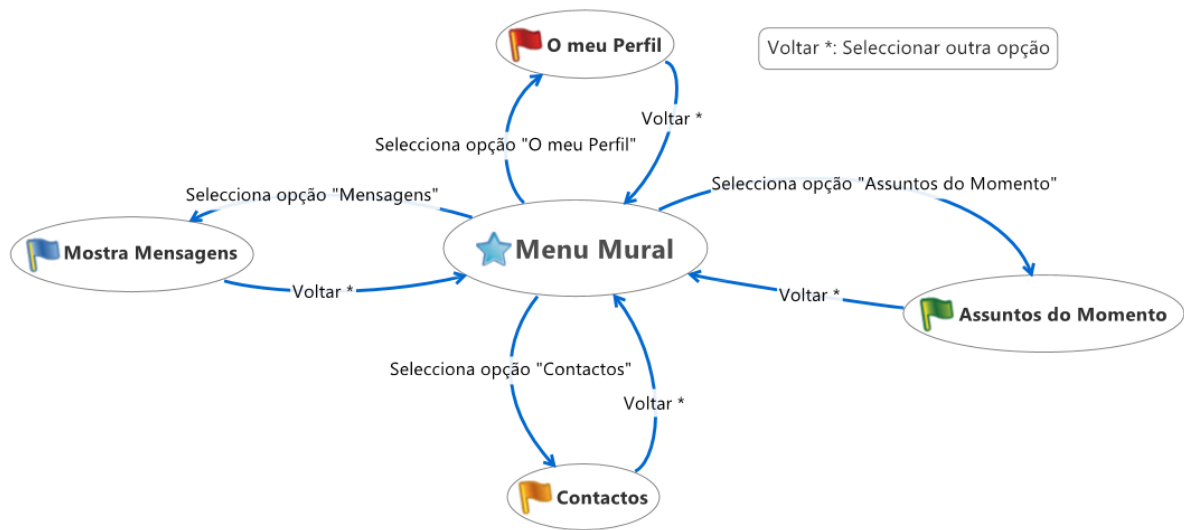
O meu Perfil

Voltar *: Seleccionar outra opção

Voltar *

Selecciona opção "O meu Perfil"

Selecciona opção "Mensagens"

Selecciona opção "Assuntos do Momento"

Mostra Mensagens

Menu Mural

Voltar *

Voltar *

Assuntos do Momento

Selecciona opção "Contactos"

Voltar *

Contactos